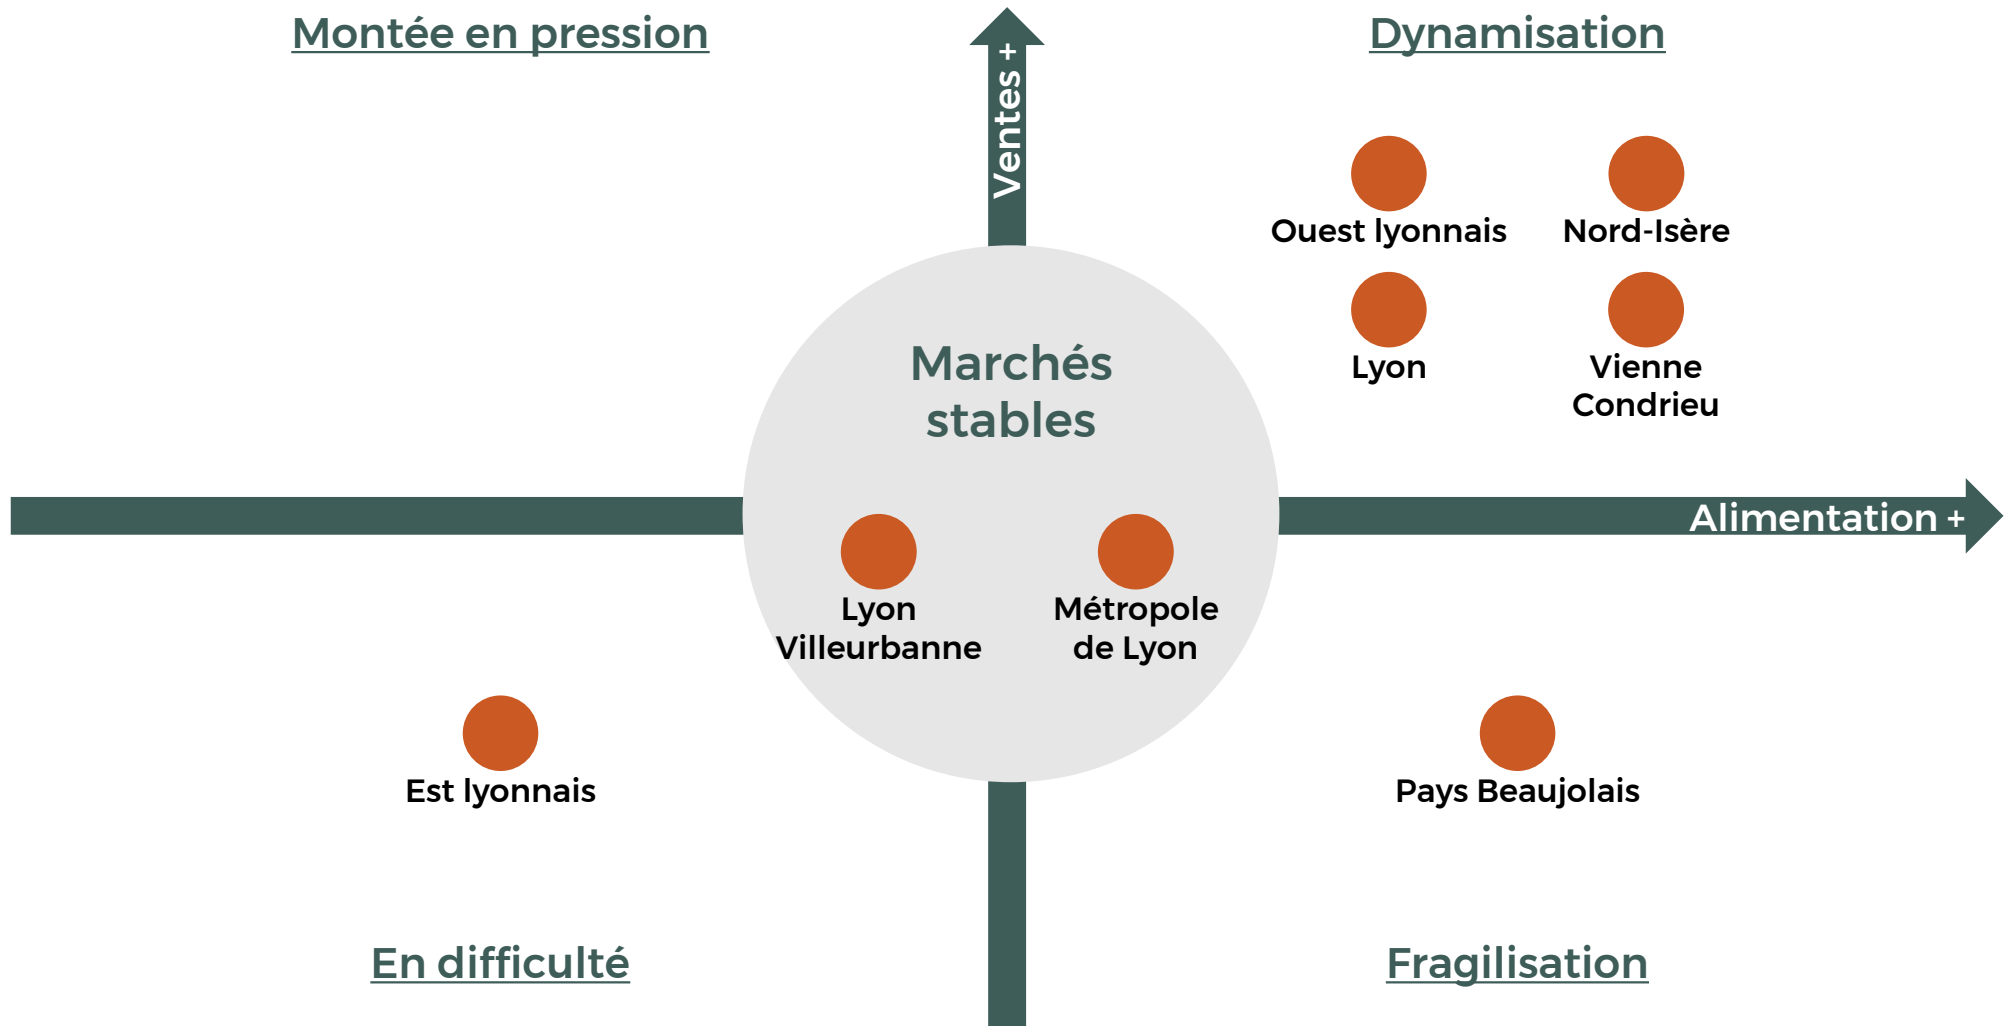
Montée en pression

Ventes +

Dynamisation

Ouest lyonnais

Nord-Isère

Lyon

Vienne Condrieu

Marchés stables

Alimentation +

Lyon Villeurbanne

Métropole de Lyon

Est lyonnais

Pays Beaujolais

En difficulté

Fragilisation